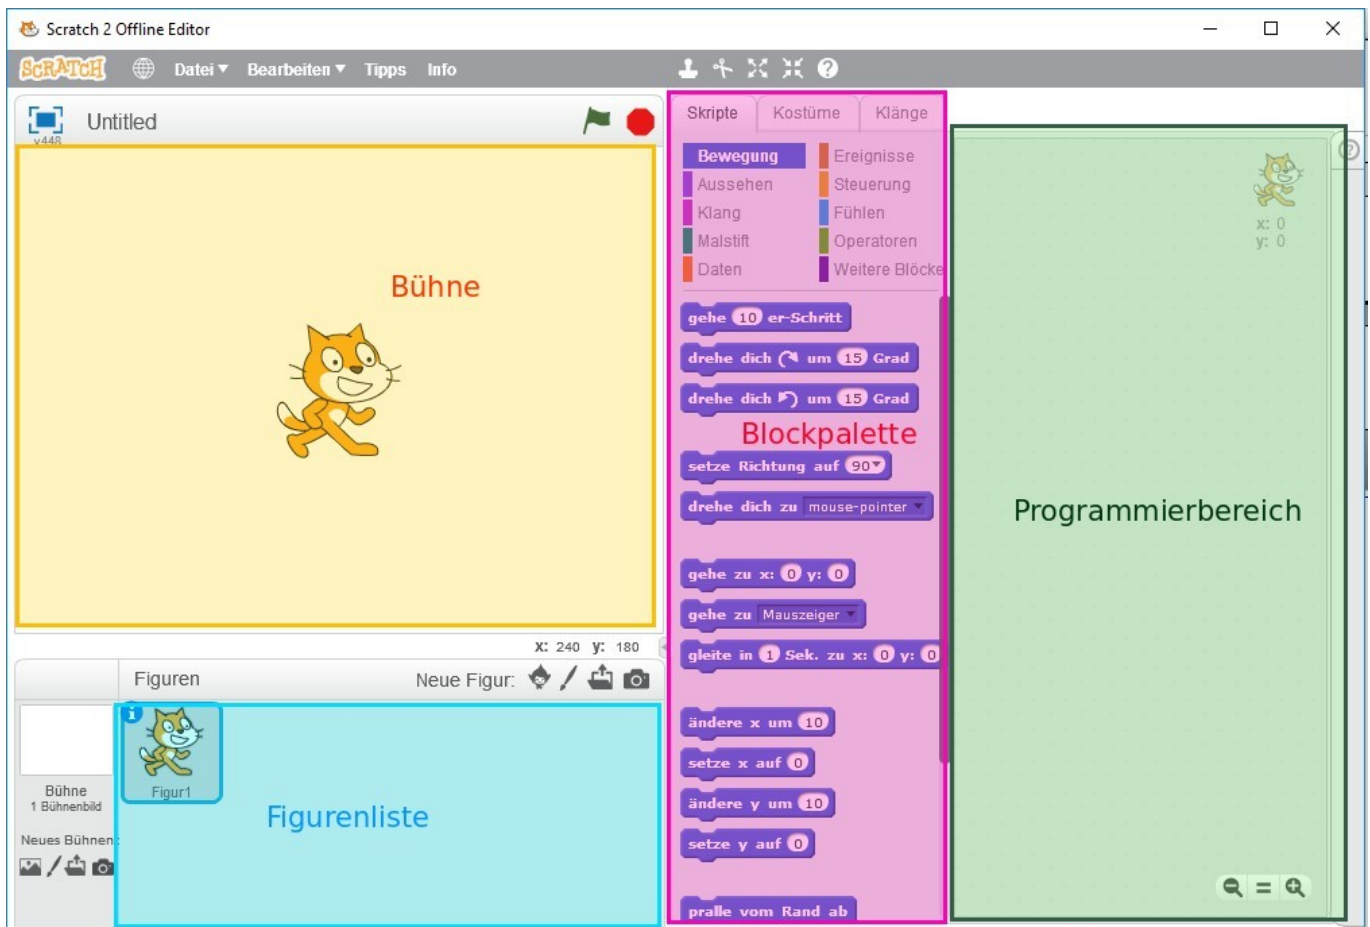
Scratch 2 Offline Editor

SCRATCH Datei ▾ Bearbeiten ▾ Tipps Info

Untitled
v448

Bühne

x: 240 y: 180

Figuren Neue Figur:

Bühne
1 Bühnenbild

Neues Bühnen

Figur1

Figurenliste

Skripte Kostüme Klänge

Bewegung
Aussehen
Klang
Malstift
Daten
Ereignisse
Steuerung
Fühlen
Operatoren
Weitere Blöcke

gehe 10 er-Schritt
drehe dich ↻ um 15 Grad
drehe dich ↺ um 15 Grad

Blockpalette

setze Richtung auf 90▾
drehe dich zu mouse-pointer ▾

gehe zu x: 0 y: 0
gehe zu Mauszeiger ▾
gleite in 1 Sek. zu x: 0 y: 0

ändere x um 10
setze x auf 0
ändere y um 10
setze y auf 0

pralle vom Rand ab

x: 0
y: 0

Programmierbereich

?